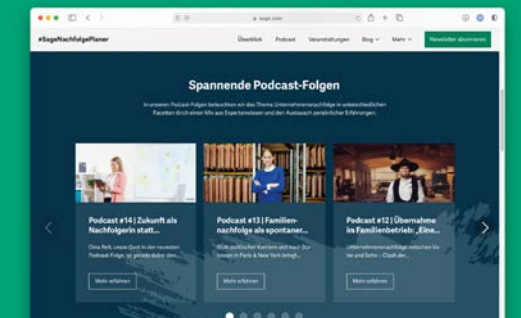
sage.com

#SageNachfolgePlaner

Überblick Podcast Veranstaltungen Blog Mehr

Newsletter abonnieren

Spannende Podcast-Folgen

In unseren Podcast-Folgen beleuchten wir das Thema Unternehmensnachfolge in unterschiedlichen Facetten durch einen Mix aus Expertenwissen und den Austausch persönlicher Erfahrungen.

Podcast #14 | Zukunft als Nachfolgerin statt...

Dina Reit, unser Gast in der neuesten Podcast-Folge, ist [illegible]

Mehr erfahren

Podcast #13 | Familiennachfolge als spontaner...

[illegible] zwischen Karriere und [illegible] in Paris & New York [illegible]

Mehr erfahren

Podcast #12 | Übernahme im Familienbetrieb: „Eine...

Unternehmensnachfolge zwischen Vater und Sohn – Clash der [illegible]

Mehr erfahren